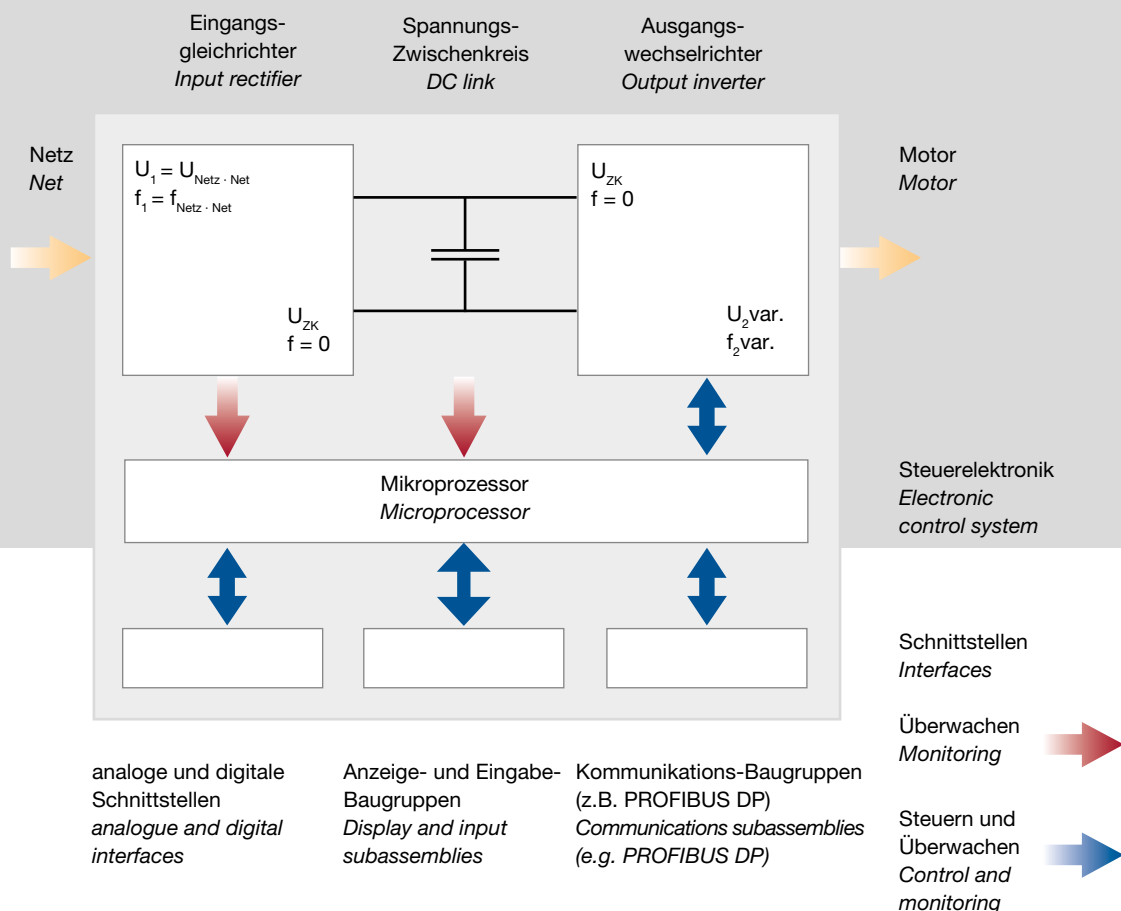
Eingangsgleichrichter
*Input rectifier*

Spannungs-Zwischenkreis
*DC link*

Ausgangswechselrichter
*Output inverter*

Netz
*Net*

$U_1 = U_{Netz \cdot Net}$
$f_1 = f_{Netz \cdot Net}$

$U_{ZK}$
f = 0

$U_{ZK}$
f = 0

$U_2$var.
$f_2$var.

Motor
*Motor*

Mikroprozessor
*Microprocessor*

Steuerelektronik
*Electronic control system*

Schnittstellen
*Interfaces*

Überwachen
*Monitoring*

analoge und digitale Schnittstellen
*analogue and digital interfaces*

Anzeige- und Eingabe-Baugruppen
*Display and input subassemblies*

Kommunikations-Baugruppen (z.B. PROFIBUS DP)
*Communications subassemblies (e.g. PROFIBUS DP)*

Steuern und Überwachen
*Control and monitoring*